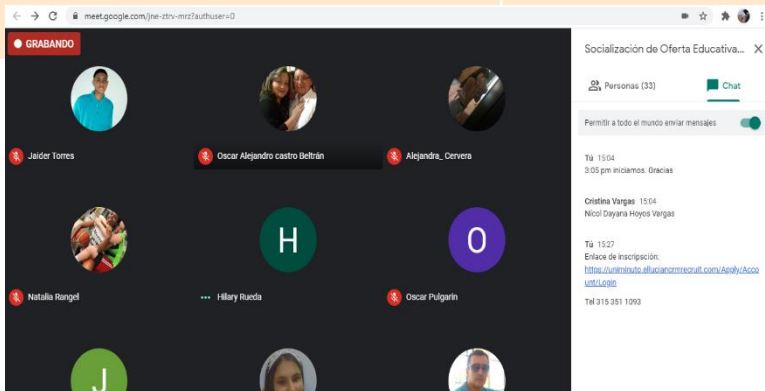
meet.google.com/jne-ztrv-mrz?authuser=0

GRABANDO

Jaider Torres

Oscar Alejandro castro Beltrán

Alejandra_ Cervera

H

O

Natalia Rangel

Hilary Rueda

Oscar Pulgarin

J

Socialización de Oferta Educativa...

Personas (33)

Chat

Permitir a todo el mundo enviar mensajes

Tú 15:04
3:05 pm iniciamos. Gracias

Cristina Vargas 15:04
Nicol Dayana Hoyos Vargas

Tú 15:27
Enlace de inscripción:
https://uniminuto.elluciancrmrecruit.com/Apply/Account/Login

Tel 315 351 1093